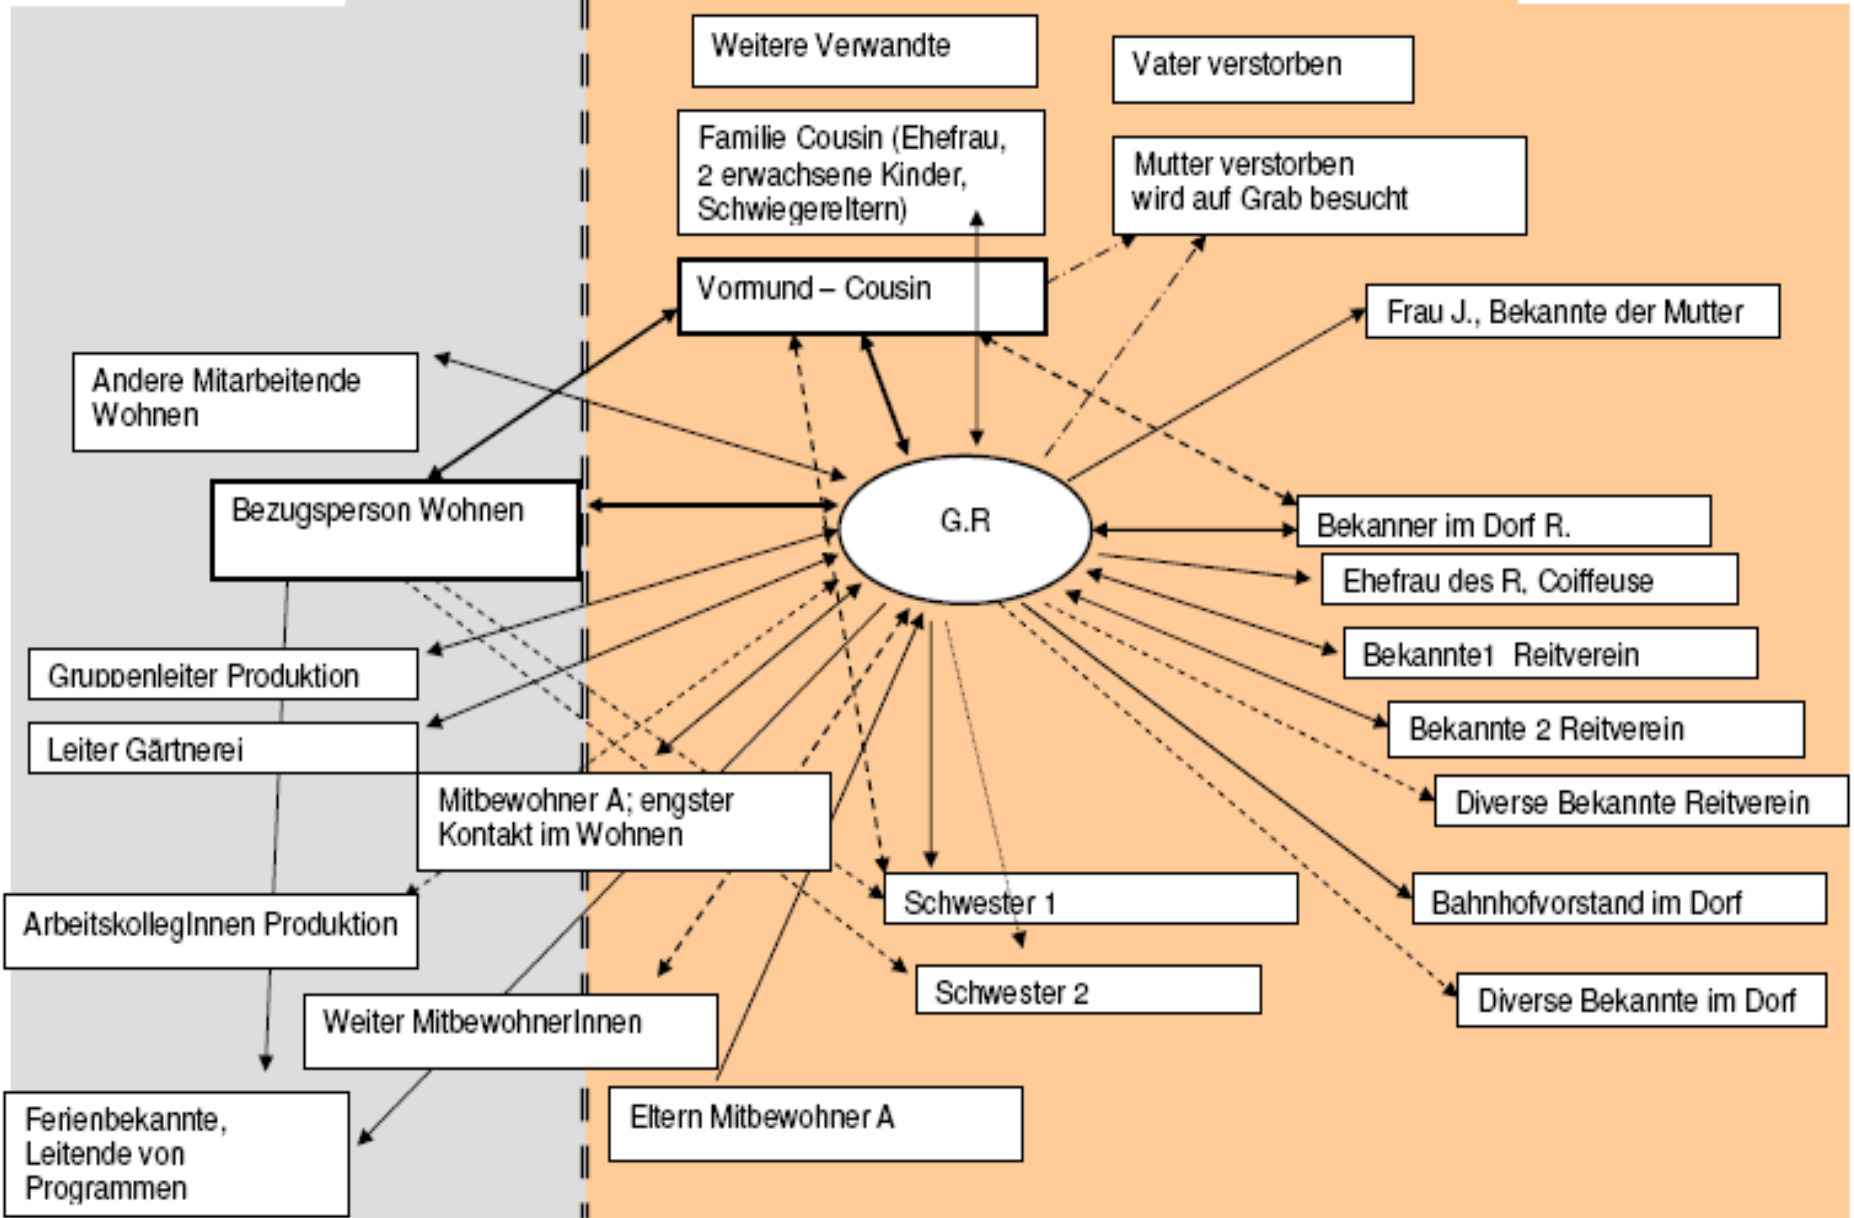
Weitere Verwandte

Vater verstorben

Familie Cousin (Ehefrau, 2 erwachsene Kinder, Schwiegereltern)

Mutter verstorben wird auf Grab besucht

Vormund – Cousin

Frau J., Bekannte der Mutter

Andere Mitarbeitende Wohnen

Bezugsperson Wohnen

G.R

Bekanner im Dorf R.

Ehefrau des R. Coiffeuse

Bekannte1 Reitverein

Gruppenleiter Produktion

Leiter Gärtnerei

Bekannte 2 Reitverein

Mitbewohner A; engster Kontakt im Wohnen

Diverse Bekannte Reitverein

ArbeitskollegInnen Produktion

Schwester 1

Bahnhofvorstand im Dorf

Schwester 2

Diverse Bekannte im Dorf

Weiter MitbewohnerInnen

Ferienbekannte, Leitende von Programmen

Eltern Mitbewohner A